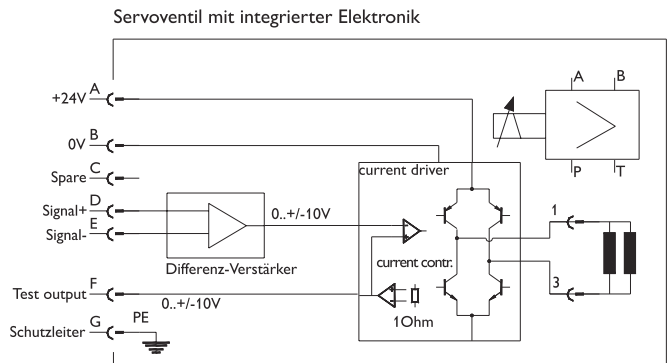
Servoventil mit integrierter Elektronik

+24V A

0V B

Spare C

Signal+ D

Signal- E

Test output F

Schutzleiter G

PE

Differenz-Verstärker

0..+/-10V

0..+/-10V

current driver

current contr.

1Ohm

1

3

A B

P T